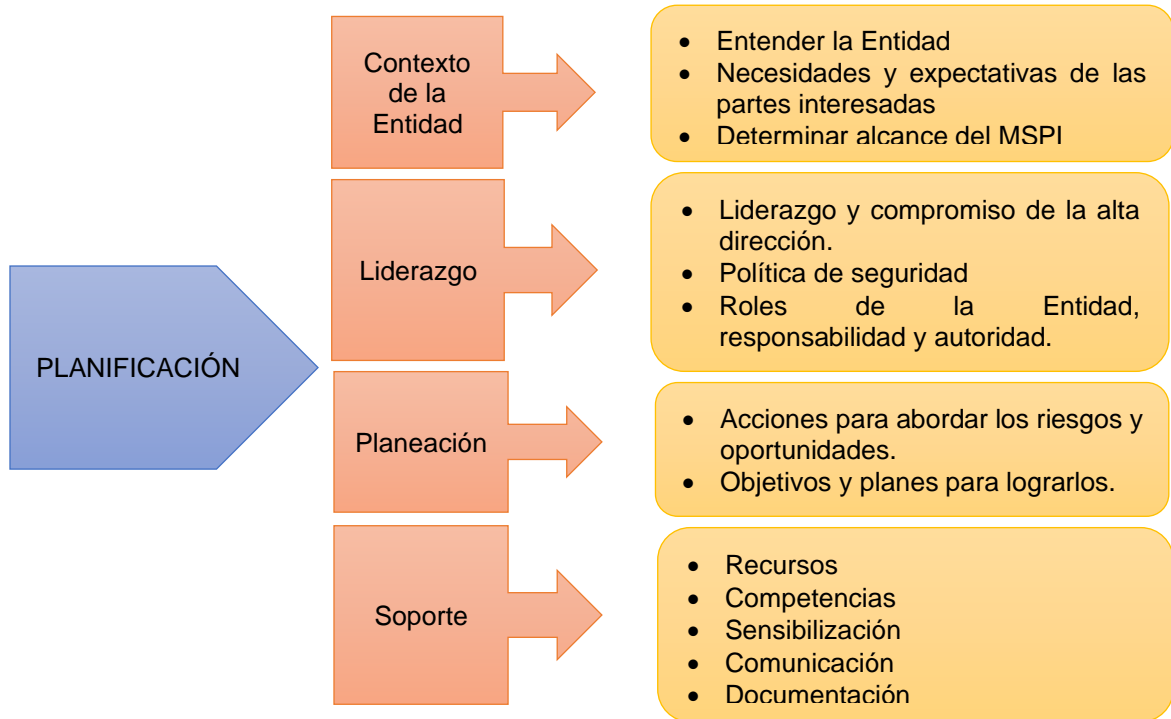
PLANIFICACIÓN

Contexto de la Entidad

- Entender la Entidad
- Necesidades y expectativas de las partes interesadas
- Determinar alcance del MSPI

Liderazgo

- Liderazgo y compromiso de la alta dirección.
- Política de seguridad
- Roles de la Entidad, responsabilidad y autoridad.

Planeación

- Acciones para abordar los riesgos y oportunidades.
- Objetivos y planes para lograrlos.

Soporte

- Recursos
- Competencias
- Sensibilización
- Comunicación
- Documentación